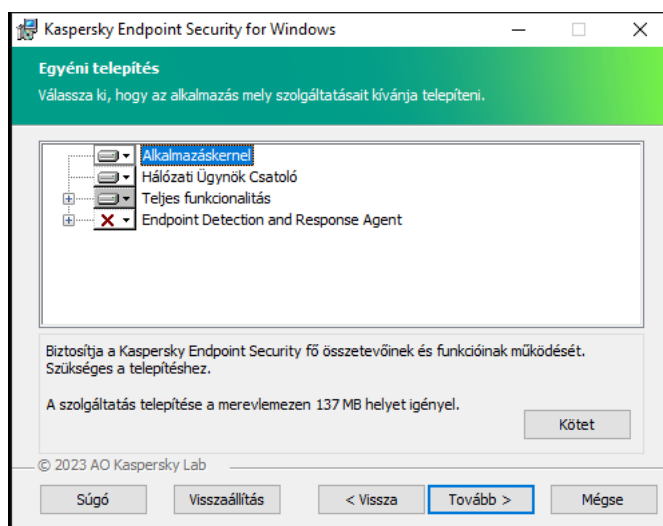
Kaspersky Endpoint Security for Windows

Egyéni telepítés
Válassza ki, hogy az alkalmazás mely szolgáltatásait kívánja telepíteni.

Alkalmazáskernel
Hálózati Ügynök Csatoló
Teljes funkcionalitás
Endpoint Detection and Response Agent

Biztosítja a Kaspersky Endpoint Security fő összetevőinek és funkcióinak működését. Szükséges a telepítéshez.

A szolgáltatás telepítése a merevlemezen 137 MB helyet igényel.

Kötet

© 2023 AO Kaspersky Lab

Súgó | Visszaállítás | < Vissza | Tovább > | Mégse